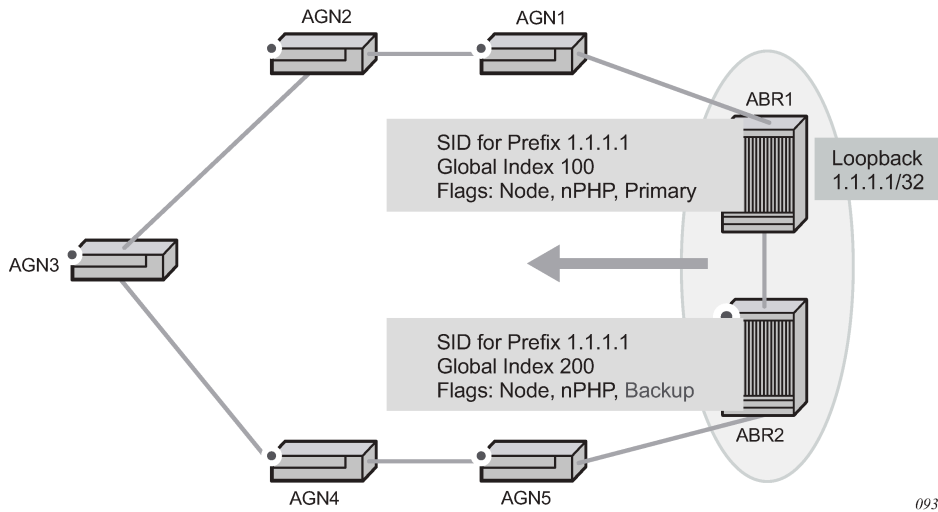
AGN2

AGN1

ABR1

SID for Prefix 1.1.1.1
Global Index 100
Flags: Node, nPHP, Primary

Loopback
1.1.1.1/32

AGN3

SID for Prefix 1.1.1.1
Global Index 200
Flags: Node, nPHP, Backup

ABR2

AGN4

AGN5

093